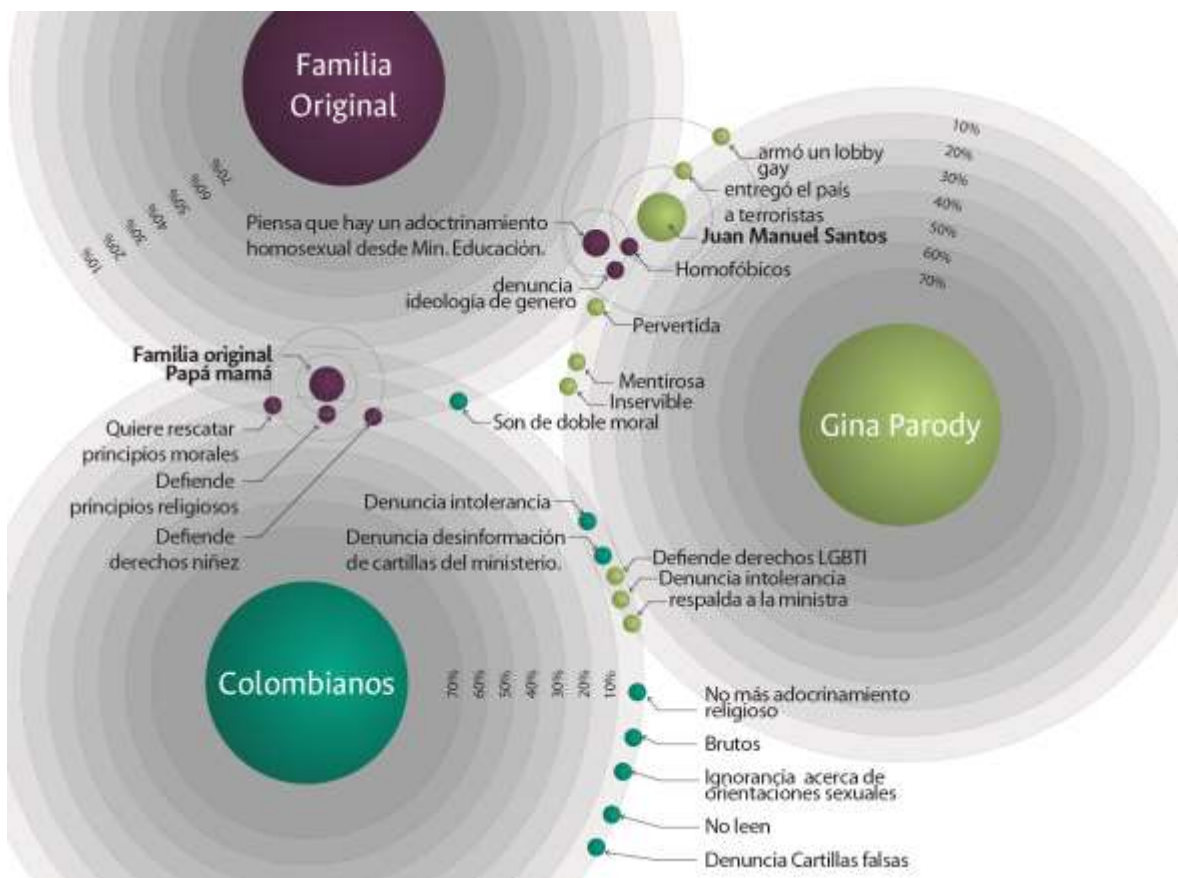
Familia Original

70%
60%
50%
40%
30%
20%
10%

Piensa que hay un adoctrinamiento homosexual desde Min. Educación.

denuncia ideología de genero

Homofóbicos

armó un lobby gay

entregó el país a terroristas

Juan Manuel Santos

10%
20%
30%
40%
50%
60%
70%

Pervertida

Mentirosa

Inservible

Familia original Papá mamá

Quiere rescatar principios morales

Defiende principios religiosos

Defiende derechos niñez

Son de doble moral

Gina Parody

Denuncia intolerancia

Denuncia desinformación de cartillas del ministerio.

Defiende derechos LGBTI

Denuncia intolerancia

respalda a la ministra

Colombianos

70%
60%
50%
40%
30%
20%
10%

No más adocrinamiento religioso

Brutos

Ignorancia acerca de orientaciones sexuales

No leen

Denuncia Cartillas falsas